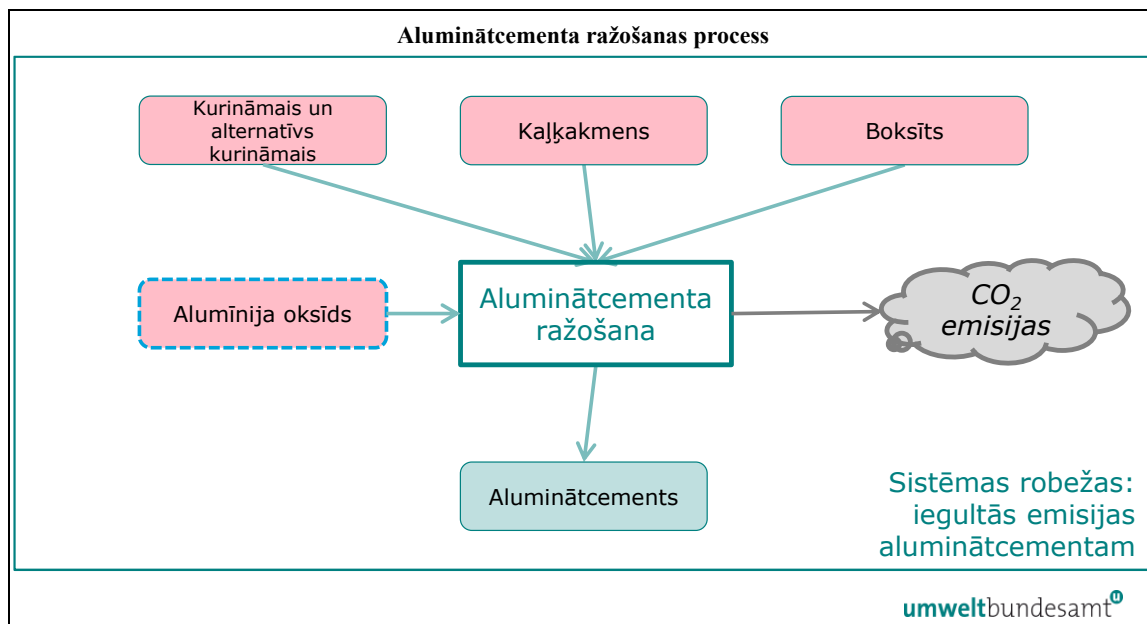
Aluminātcementa ražošanas process

Kurināmais un alternatīvs kurināmais

Kaļķakmens

Boksīts

Alumīnija oksīds

Aluminātcementa ražošana

$CO_2$ emisijas

Aluminātcements

Sistēmas robežas: iegultās emisijas aluminātcementam

umweltbundesamt